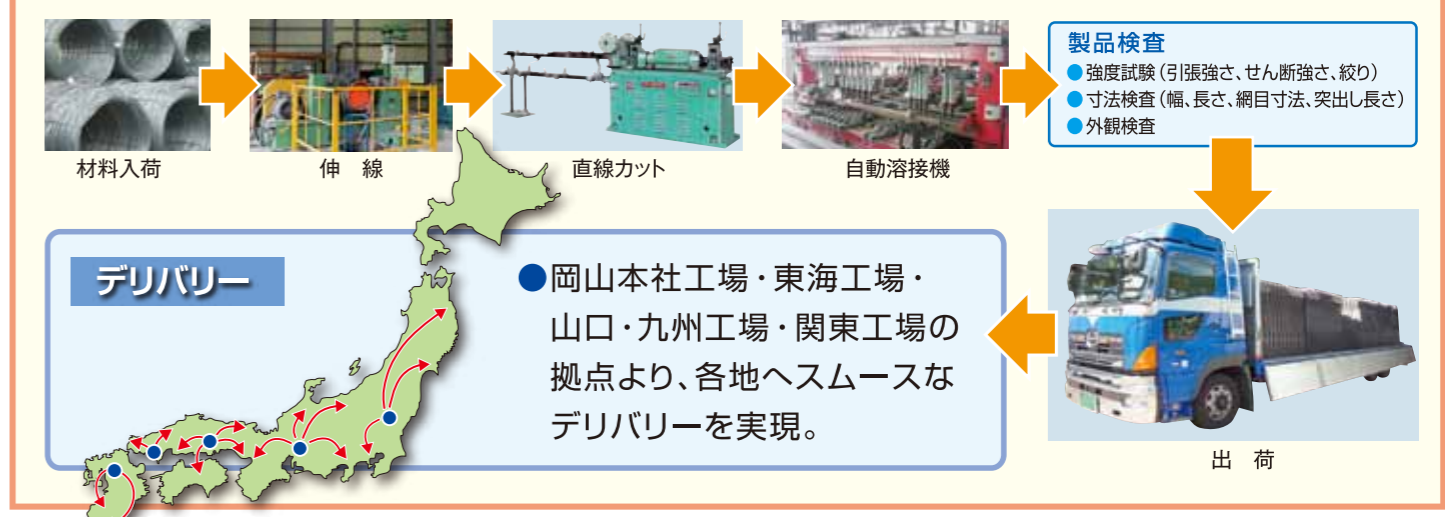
材料入荷

伸　線

直線カット

自動溶接機

製品検査
●強度試験（引張強さ、せん断強さ、絞り）
●寸法検査（幅、長さ、網目寸法、突出し長さ）
●外観検査

デリバリー

●岡山本社工場・東海工場・山口・九州工場・関東工場の拠点より、各地へスムースなデリバリーを実現。

出　荷